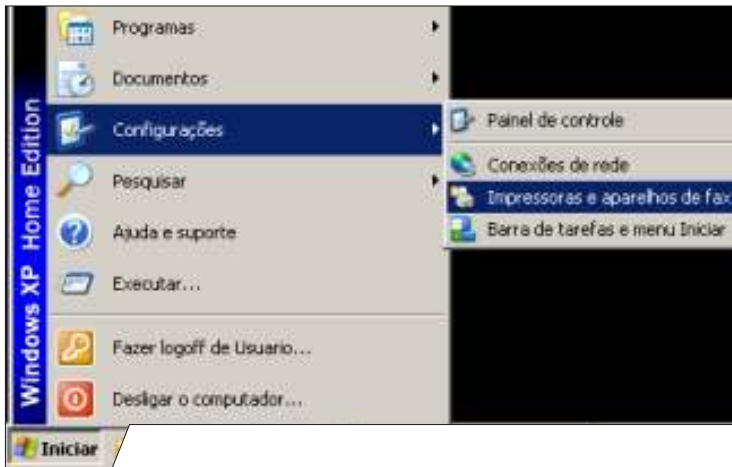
Windows XP Home Edition

Programas

Documentos

Configurações

Pesquisar

Ajuda e suporte

Executar...

Fazer logoff de Usuario...

Desligar o computador...

Painel de controle

Conexões de rede

Impressoras e aparelhos de fax

Barra de tarefas e menu Iniciar

Iniciar